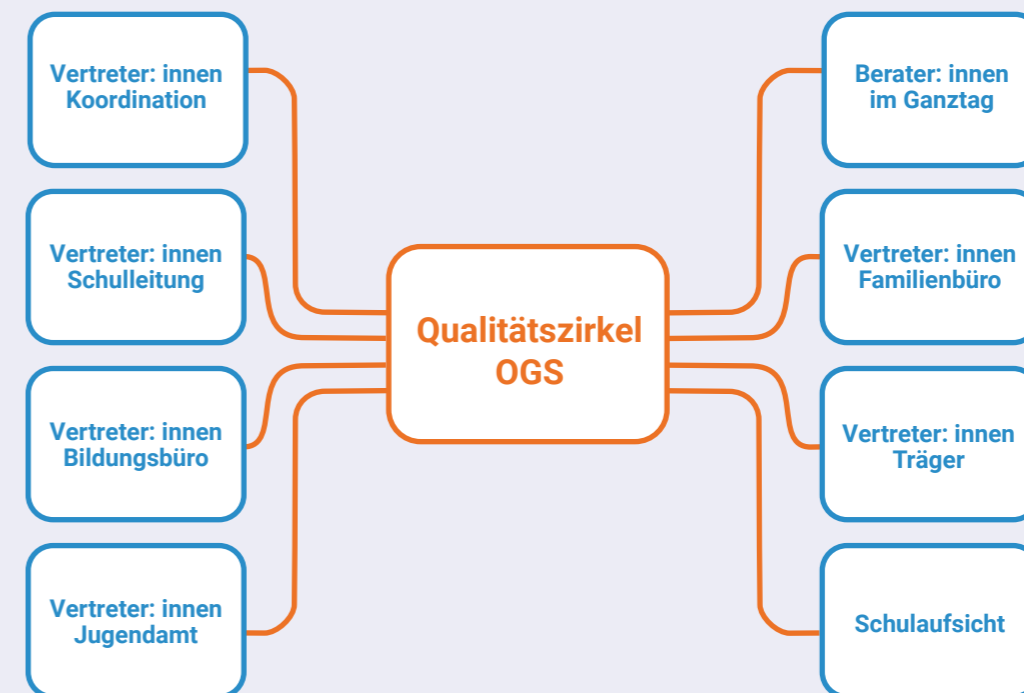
Vertreter: innen Koordination

Vertreter: innen Schulleitung

Vertreter: innen Bildungsbüro

Vertreter: innen Jugendamt

Qualitätszirkel OGS

Berater: innen im Ganztag

Vertreter: innen Familienbüro

Vertreter: innen Träger

Schulaufsicht